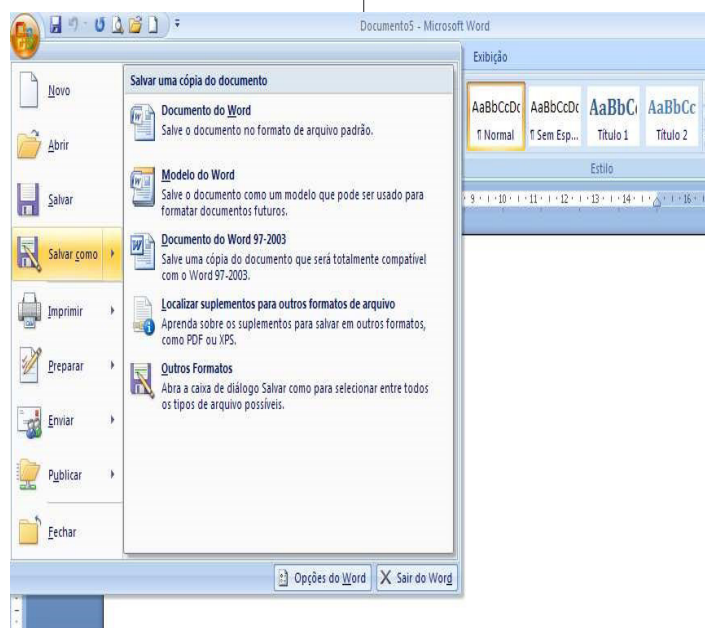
Documento5 - Microsoft Word

Exibição

AaBbCcDc AaBbCcDc AaBbC AaBbCc
¶ Normal ¶ Sem Esp... Título 1 Título 2

Estilo

Novo

Abrir

Salvar

Salvar como

Imprimir

Preparar

Enviar

Publicar

Fechar

Salvar uma cópia do documento

Documento do Word
Salve o documento no formato de arquivo padrão.

Modelo do Word
Salve o documento como um modelo que pode ser usado para formatar documentos futuros.

Documento do Word 97-2003
Salve uma cópia do documento que será totalmente compatível com o Word 97-2003.

Localizar suplementos para outros formatos de arquivo
Aprenda sobre os suplementos para salvar em outros formatos, como PDF ou XPS.

Outros Formatos
Abra a caixa de diálogo Salvar como para selecionar entre todos os tipos de arquivo possíveis.

Opções do Word
Sair do Word